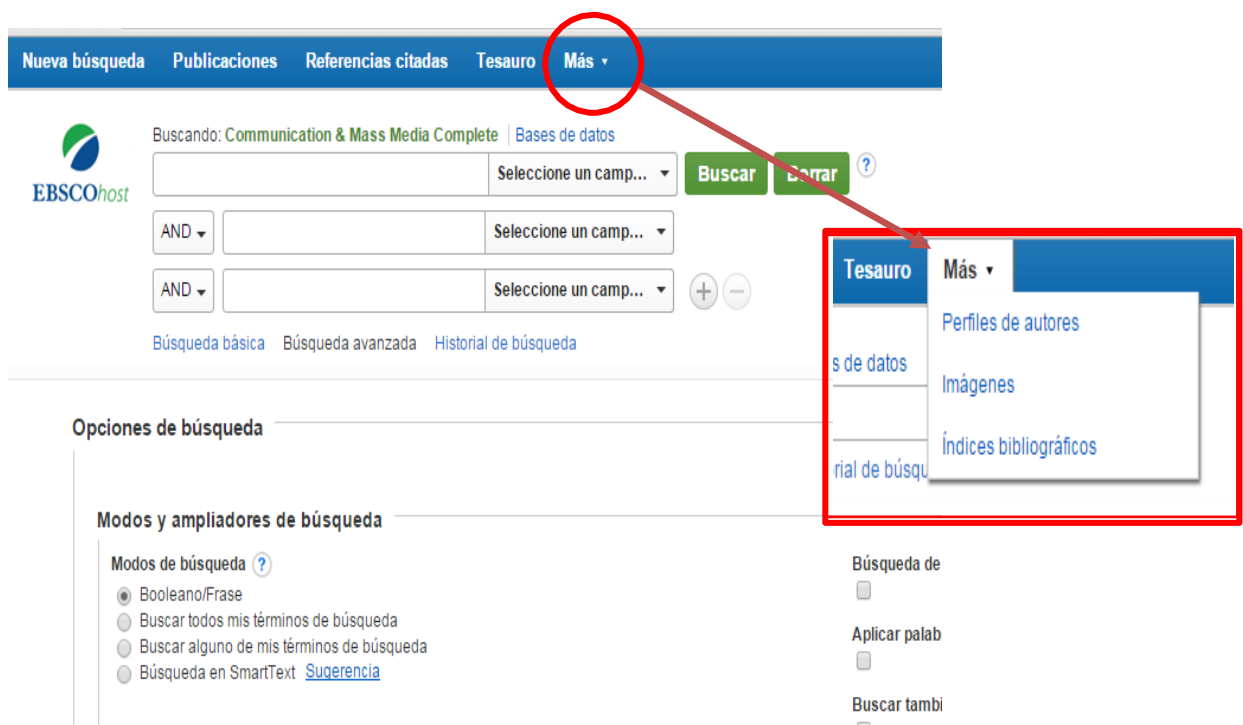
Nueva búsqueda Publicaciones Referencias citadas Tesauro Más ▾

EBSCOhost

Buscando: Communication & Mass Media Complete | Bases de datos

Seleccione un camp... Buscar Borrar ?

AND Seleccione un camp...

AND Seleccione un camp...

Búsqueda básica Búsqueda avanzada Historial de búsqueda

Tesauro Más ▾

Perfiles de autores

Imágenes

Índices bibliográficos

s de datos

rial de búsqu

Opciones de búsqueda

Modos y ampliadores de búsqueda

Modos de búsqueda ?

Booleano/Frase

Buscar todos mis términos de búsqueda

Buscar alguno de mis términos de búsqueda

Búsqueda en SmartText Sugerencia

Búsqueda de

Aplicar palab

Buscar tambi